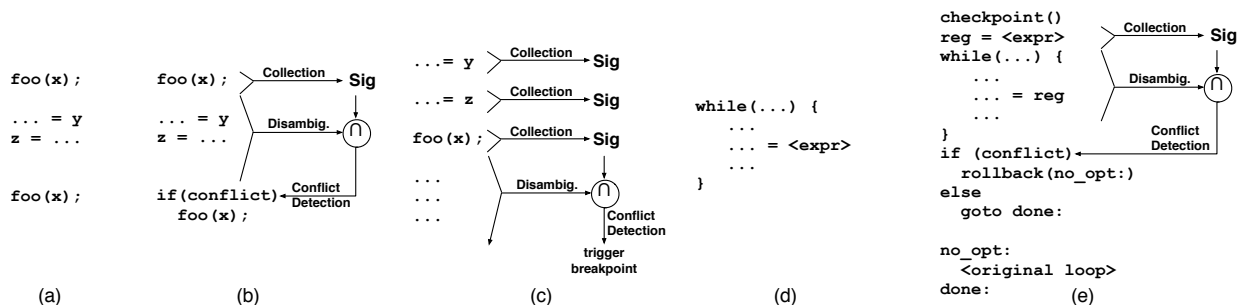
foo(x);

... = y
z = ...

foo(x);

(a)

foo(x);
Collection
Sig
... = y
z = ...
Disambig.
$\cap$
if(conflict)
foo(x);
Conflict
Detection

(b)

...= y
Collection
Sig
...= z
Collection
Sig
foo(x);
Collection
Sig
...
...
...
Disambig.
$\cap$
Conflict
Detection
trigger
breakpoint

(c)

while(...) {
...
... = <expr>
...
}

(d)

checkpoint()
reg = <expr>
while(...) {
...
... = reg
...
}
if (conflict)
rollback(no_opt:)
else
goto done:

no_opt:
<original loop>
done:
Collection
Sig
Disambig.
$\cap$
Conflict
Detection

(e)